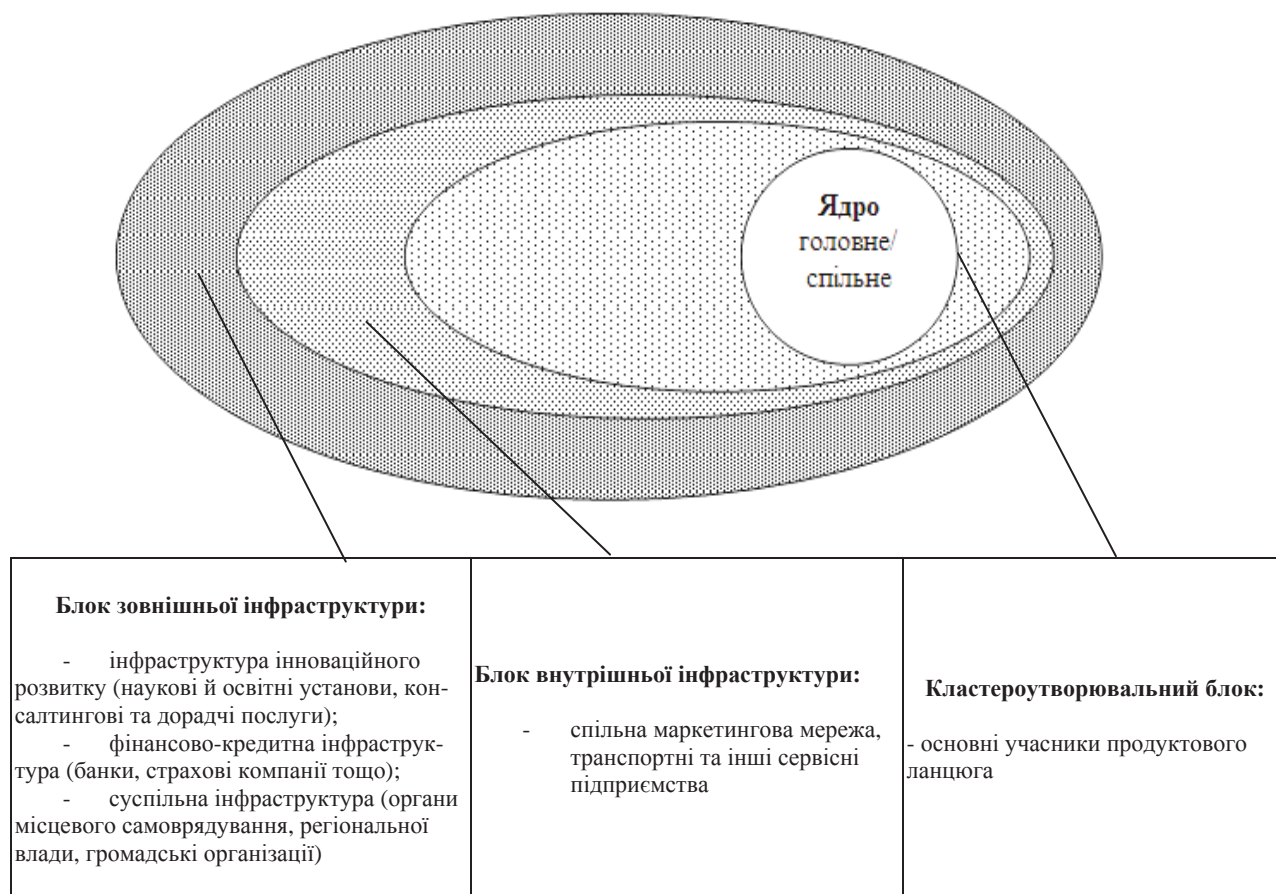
Ядро
головне/
спільне

| Блок зовнішньої інфраструктури: - інфраструктура інноваційного розвитку (наукові й освітні установи, консалтингові та дорадчі послуги); - фінансово-кредитна інфраструктура (банки, страхові компанії тощо); - суспільна інфраструктура (органи місцевого самоврядування, регіональної влади, громадські організації) | Блок внутрішньої інфраструктури: - спільна маркетингова мережа, транспортні та інші сервісні підприємства | Кластероутворювальний блок: - основні учасники продуктового ланцюга |
|---|---|---|